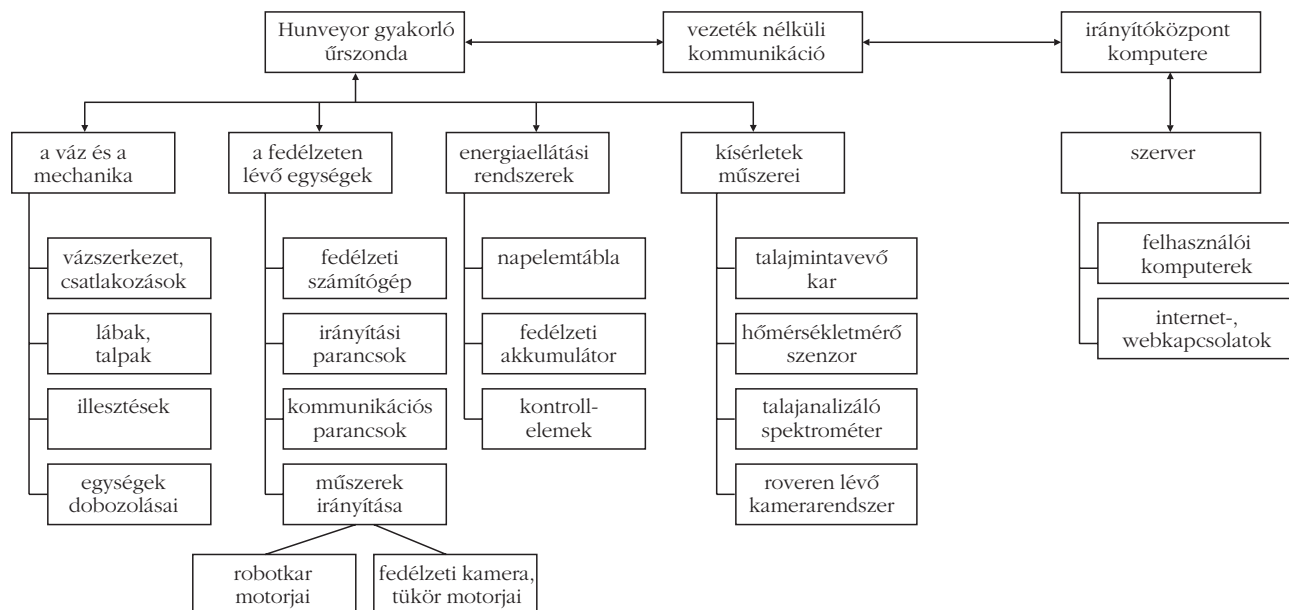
Hunveyor gyakorló űrszonda

vezeték nélküli kommunikáció

irányítóközpont komputere

a váz és a mechanika

vázszerkezet, csatlakozások

lábak, talpak

illesztések

egységek dobozolásai

a fedélzeten lévő egységek

fedélzeti számítógép

irányítási parancsok

kommunikációs parancsok

műszerek irányítása

robotkar motorjai

fedélzeti kamera, tükör motorjai

energiaellátási rendszerek

napelemtábla

fedélzeti akkumulátor

kontroll-elemek

kísérletek műszerei

talajmintavevő kar

hőmérsékletmérő szenzor

talajanalizáló spektrométer

roveren lévő kamerarendszer

szerver

felhasználói komputerek

internet-, webkapcsolatok